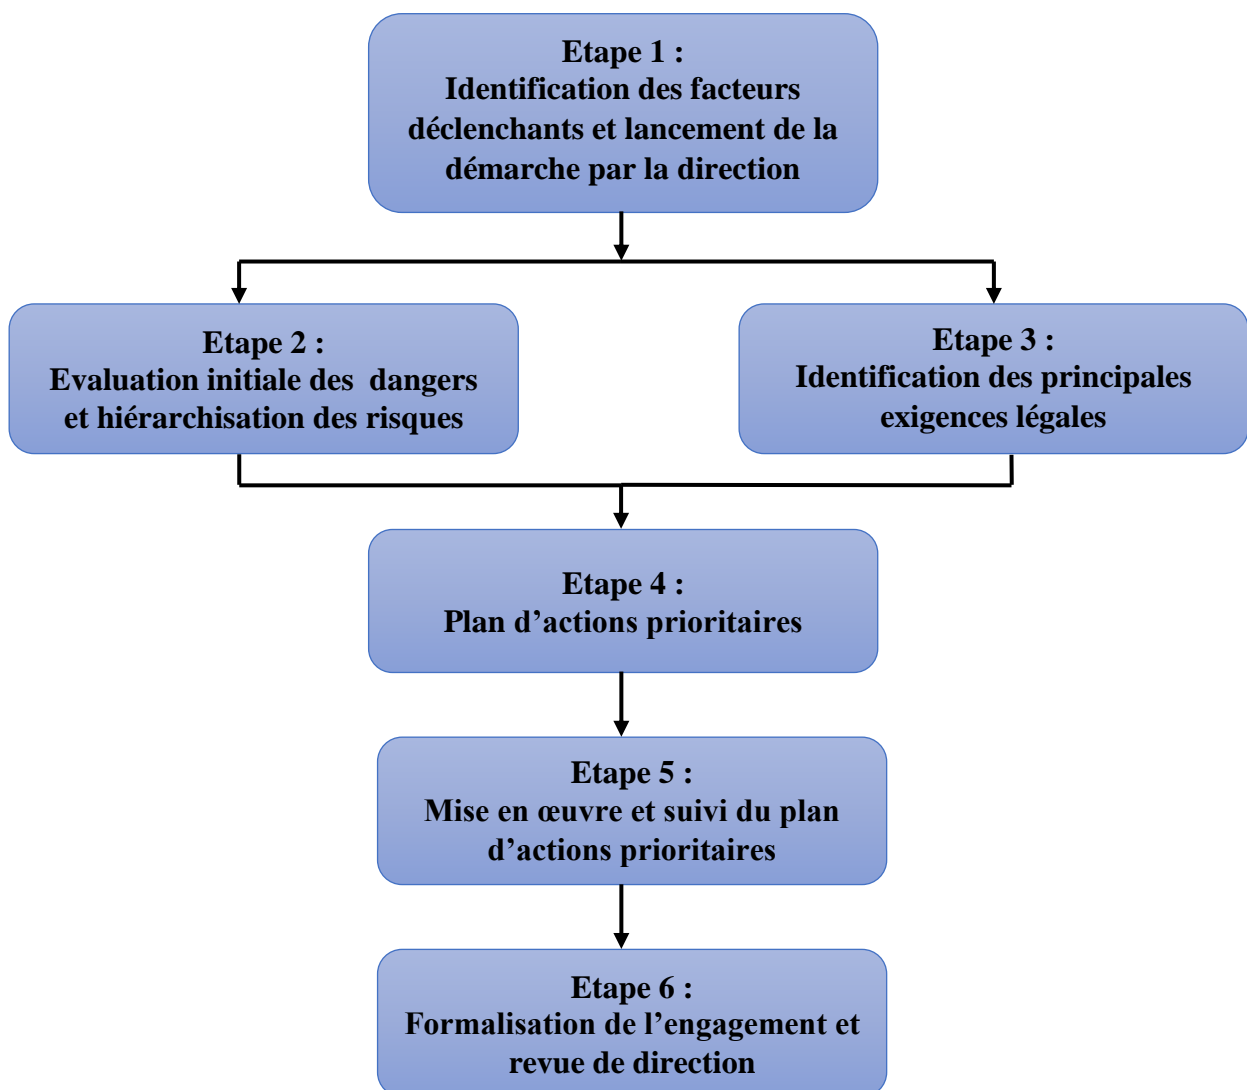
Etape 1 :
Identification des facteurs déclenchants et lancement de la démarche par la direction

Etape 2 :
Evaluation initiale des dangers et hiérarchisation des risques

Etape 3 :
Identification des principales exigences légales

Etape 4 :
Plan d’actions prioritaires

Etape 5 :
Mise en œuvre et suivi du plan d’actions prioritaires

Etape 6 :
Formalisation de l’engagement et revue de direction